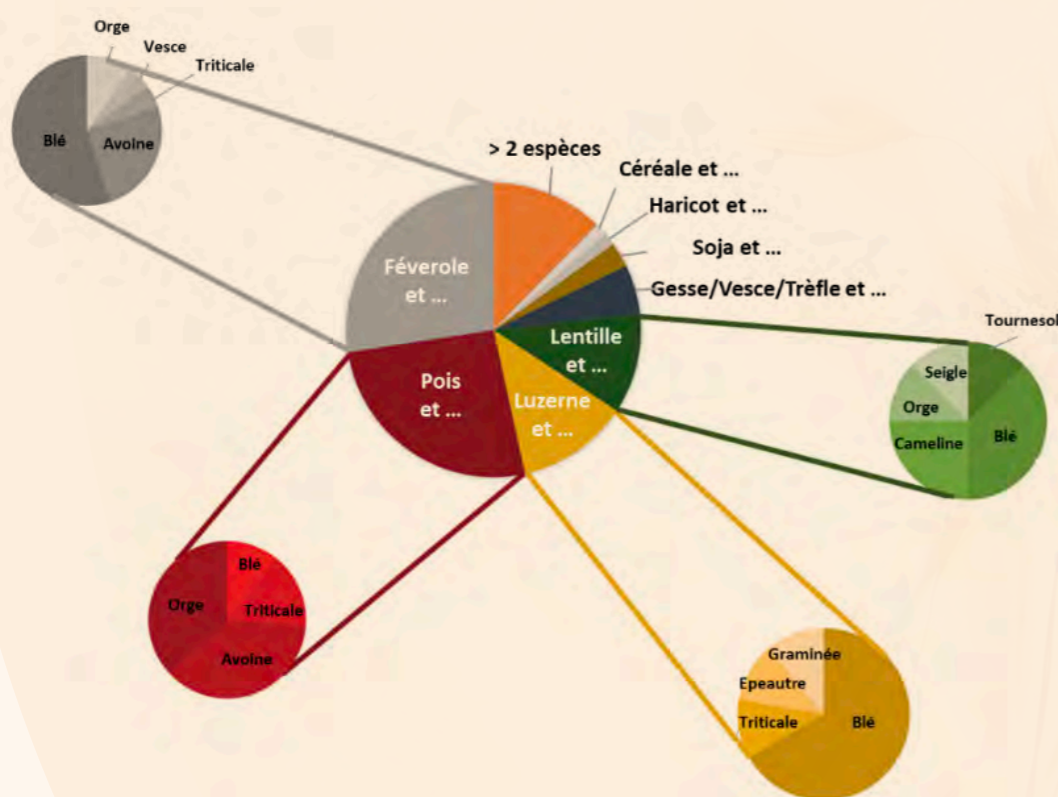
Orge
Vesce
Triticale
Blé
Avoine

> 2 espèces
Céréale et ...
Haricot et ...
Soja et ...
Gesse/Vesce/Trèfle et ...
Féverole et ...
Lentille et ...
Pois et ...
Luzerne et ...

Tournesol
Seigle
Orge
Cameline
Blé

Blé
Orge
Triticale
Avoine

Graminée
Epeautre
Triticale
Blé